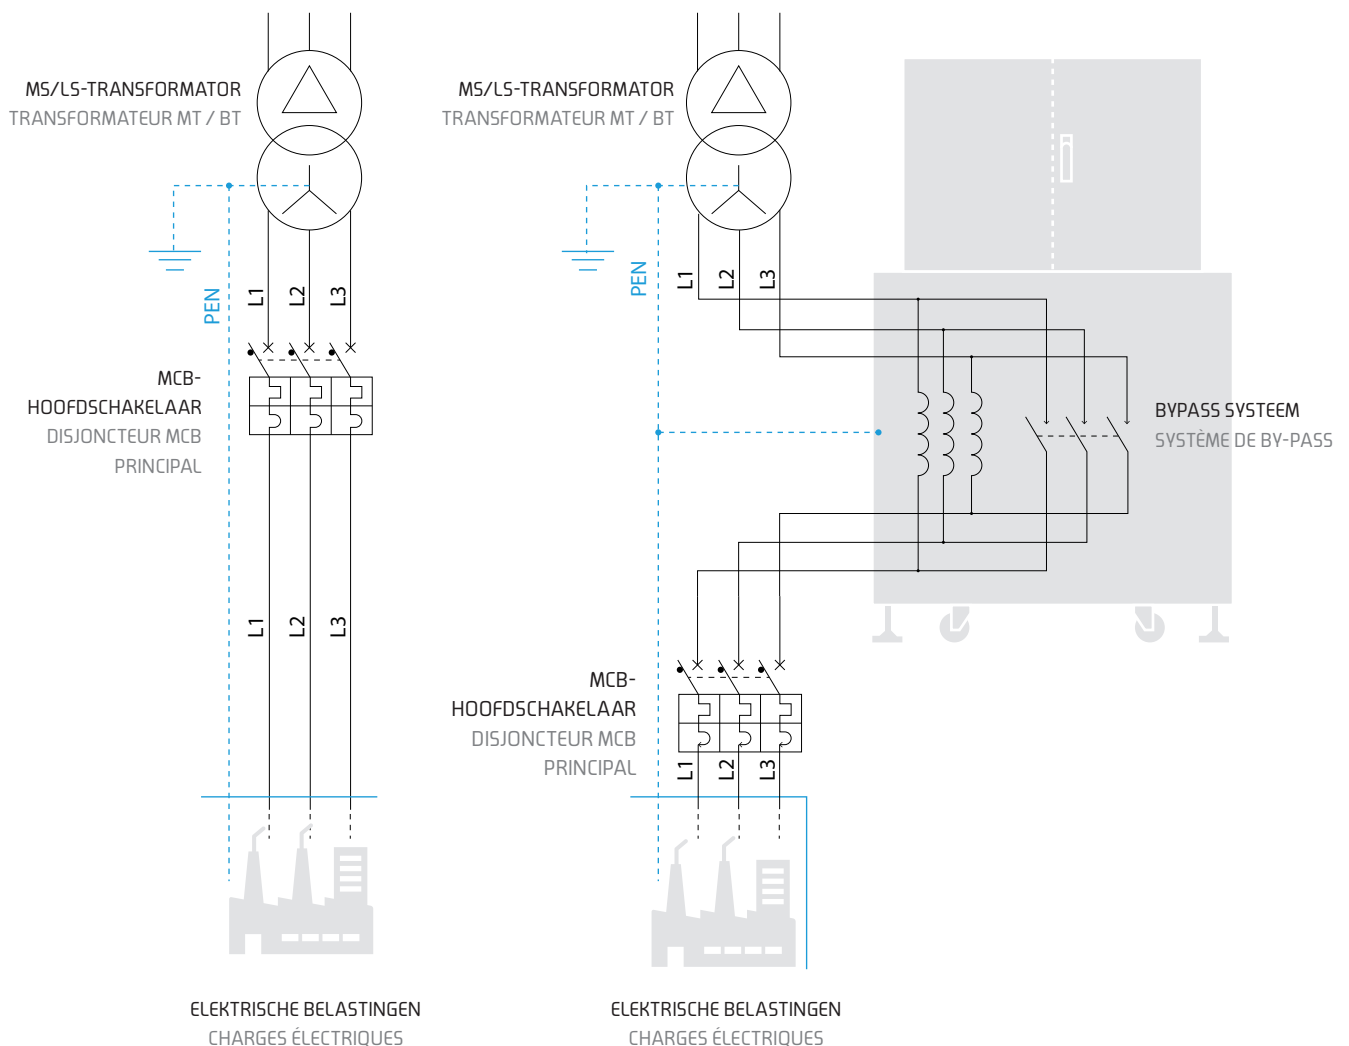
MS/LS-TRANSFORMATOR
TRANSFORMATEUR MT / BT

PEN

L1 L2 L3

MCB-
HOOFDSCHAKELAAR
DISJONCTEUR MCB
PRINCIPAL

L1 L2 L3

ELEKTRISCHE BELASTINGEN
CHARGES ÉLECTRIQUES

MS/LS-TRANSFORMATOR
TRANSFORMATEUR MT / BT

PEN

L1 L2 L3

BYPASS SYSTEEM
SYSTÈME DE BY-PASS

MCB-
HOOFDSCHAKELAAR
DISJONCTEUR MCB
PRINCIPAL

L1 L2 L3

ELEKTRISCHE BELASTINGEN
CHARGES ÉLECTRIQUES